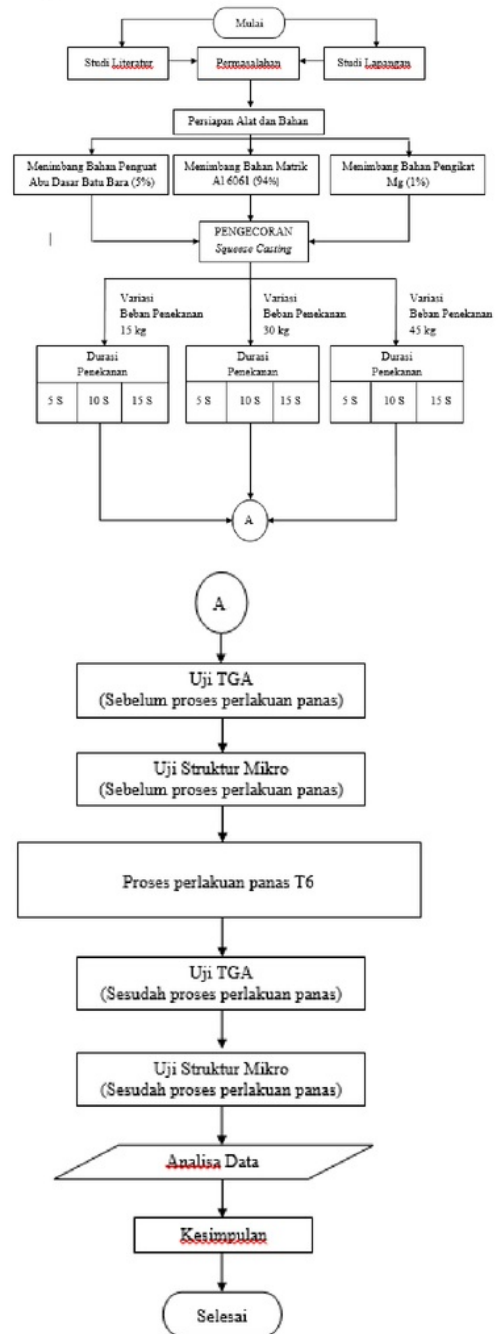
Mulai

Studi Literatur

Permasalahan

Studi Lapangan

Persiapan Alat dan Bahan

Menimbang Bahan Penguat Abu Dasar Batu Bara (5%)

Menimbang Bahan Matrik Al 6061 (94%)

Menimbang Bahan Pengikat Mg (1%)

PENGECORAN
Squeeze Casting

Variasi Beban Penekanan 15 kg

Variasi Beban Penekanan 30 kg

Variasi Beban Penekanan 45 kg

Durasi Penekanan

5 S | 10 S | 15 S

Durasi Penekanan

5 S | 10 S | 15 S

Durasi Penekanan

5 S | 10 S | 15 S

A

A

Uji TGA
(Sebelum proses perlakuan panas)

Uji Struktur Mikro
(Sebelum proses perlakuan panas)

Proses perlakuan panas T6

Uji TGA
(Sesudah proses perlakuan panas)

Uji Struktur Mikro
(Sesudah proses perlakuan panas)

Analisa Data

Kesimpulan

Selesai